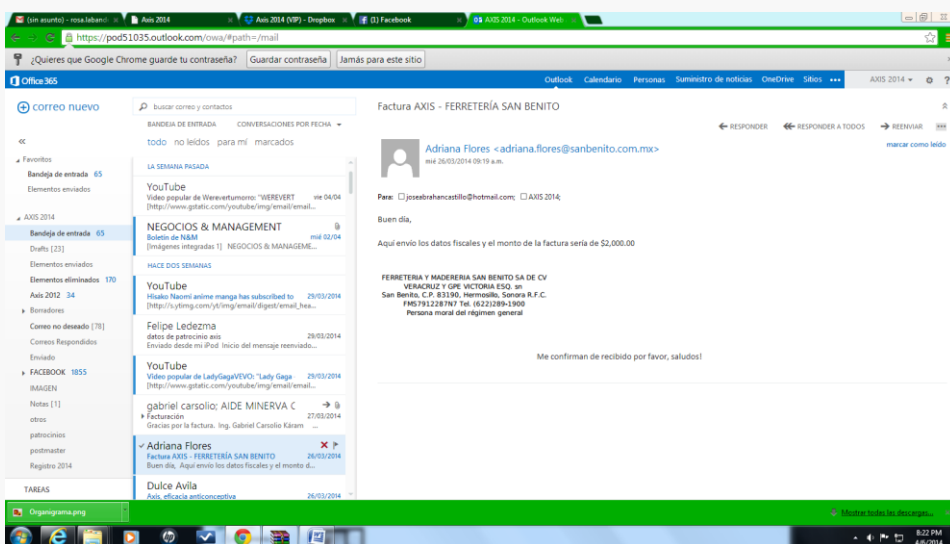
(sin asunto) - rosa.laband ×
Axis 2014 ×
Axis 2014 (VIP) - Dropbox ×
(1) Facebook ×
AXIS 2014 - Outlook Web ×

https://pod51035.outlook.com/owa/#path=/mail

¿Quieres que Google Chrome guarde tu contraseña? Guardar contraseña Jamás para este sitio

Office 365
Outlook Calendario Personas Suministro de noticias OneDrive Sitios ••• AXIS 2014 ▾

correo nuevo
buscar correo y contactos
BANDEJA DE ENTRADA CONVERSACIONES POR FECHA ▾
todo no leídos para mí marcados

Favoritos
Bandeja de entrada 65
Elementos enviados

AXIS 2014
Bandeja de entrada 65
Drafts [23]
Elementos enviados
Elementos eliminados 170
Axis 2012 34
Borradores
Correo no deseado [78]
Correos Respondidos
Enviado
FACEBOOK 1855
IMAGEN
Notas [1]
otros
patrocinios
postmaster
Registro 2014

TAREAS

LA SEMANA PASADA
YouTube
Video popular de Werevertumorro: "WEREVERT vie 04/04
[http://www.gstatic.com/youtube/img/email/email...

NEGOCIOS & MANAGEMENT
Boletín de N&M mié 02/04
[Imágenes integradas 1] NEGOCIOS & MANAGEME...

HACE DOS SEMANAS
YouTube
Hisako Naomi anime manga has subscribed to 29/03/2014
[http://s.ytimg.com/yt/img/email/digest/email_hea...

Felipe Ledezma
datos de patrocinio axis 29/03/2014
Enviado desde mi iPod Inicio del mensaje reenviado...

YouTube
Video popular de LadyGagaVEVO: "Lady Gaga 29/03/2014
[http://www.gstatic.com/youtube/img/email/email...

gabriel carsolio: AIDE MINERVA C
Facturación 27/03/2014
Gracias por la factura. Ing. Gabriel Carsolio Káram

Adriana Flores
Factura AXIS - FERRETERÍA SAN BENITO 26/03/2014
Buen día, Aquí envío los datos fiscales y el monto d...

Dulce Avila
Axis, eficacia anticonceptiva 26/03/2014

Factura AXIS - FERRETERÍA SAN BENITO

RESPONDER RESPONDER A TODOS REENVIAR

Adriana Flores <adriana.flores@sanbenito.com.mx>
mié 26/03/2014 09:19 a.m.
marcar como leído

Para: joseabrahancastillo@hotmail.com; AXIS 2014;

Buen día,

Aquí envío los datos fiscales y el monto de la factura sería de $2,000.00

FERRETERIA Y MADERERIA SAN BENITO SA DE CV
VERACRUZ Y GPE VICTORIA ESQ. sn
San Benito, C.P. 83190, Hermosillo, Sonora R.F.C.
FMS7912287N7 Tel. (622)289-1900
Persona moral del régimen general

Me confirman de recibido por favor, saludos!

Organigrama.png
Mostrar todas las descargas...
8:22 PM
4/6/2014